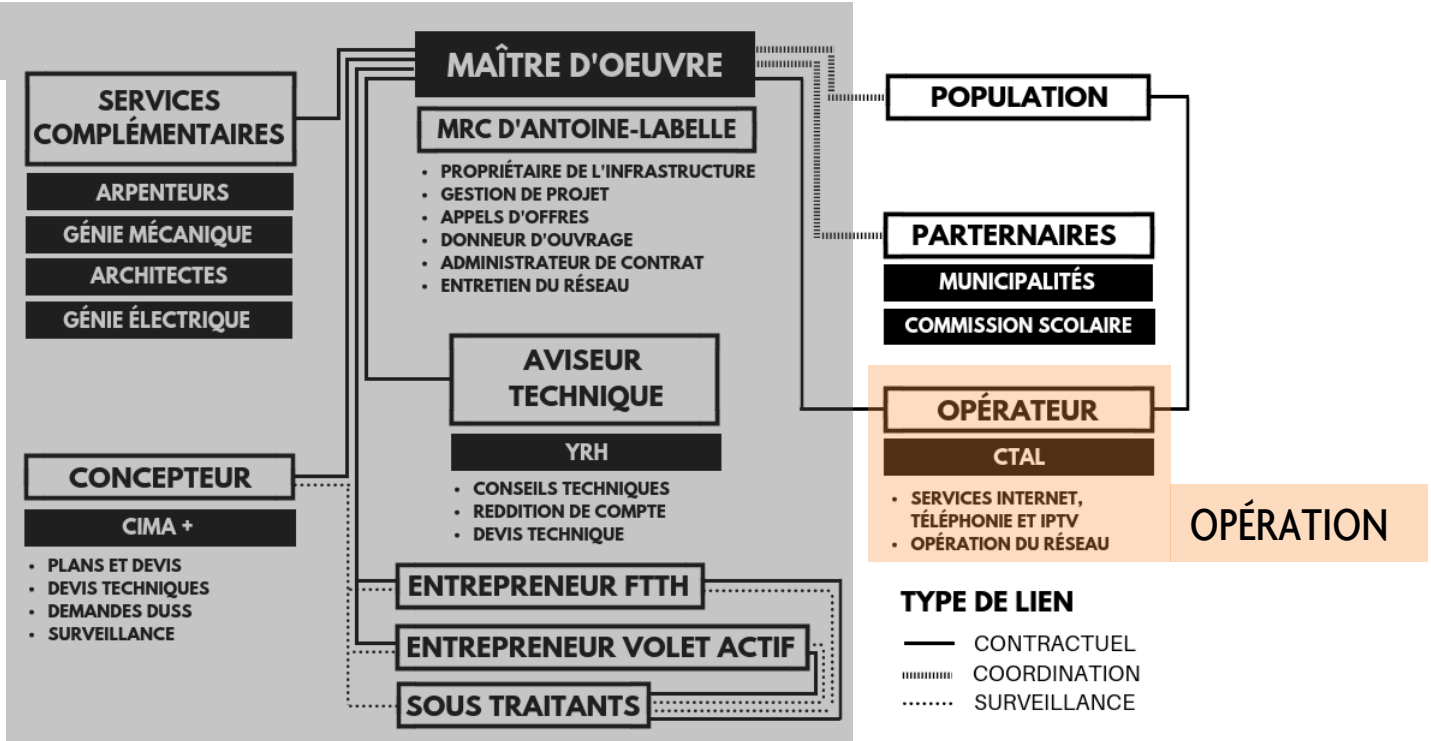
SERVICES COMPLÉMENTAIRES

ARPENTEURS

GÉNIE MÉCANIQUE

ARCHITECTES

GÉNIE ÉLECTRIQUE

MAÎTRE D'OEUVRE

MRC D'ANTOINE-LABELLE

- PROPRIÉTAIRE DE L'INFRASTRUCTURE
- GESTION DE PROJET
- APPELS D'OFFRES
- DONNEUR D'OUVRAGE
- ADMINISTRATEUR DE CONTRAT
- ENTRETIEN DU RÉSEAU

POPULATION

PARTERNAIRES

MUNICIPALITÉS

COMMISSION SCOLAIRE

AVISEUR TECHNIQUE

YRH

- CONSEILS TECHNIQUES
- REDDITION DE COMPTE
- DEVIS TECHNIQUE

OPÉRATEUR

CTAL

- SERVICES INTERNET, TÉLÉPHONIE ET IPTV
- OPÉRATION DU RÉSEAU

OPÉRATION

CONCEPTEUR

CIMA +

- PLANS ET DEVIS
- DEVIS TECHNIQUES
- DEMANDES DUSS
- SURVEILLANCE

ENTREPRENEUR FTTH

ENTREPRENEUR VOLET ACTIF

SOUS TRAITANTS

TYPE DE LIEN

CONTRACTUEL

COORDINATION

SURVEILLANCE